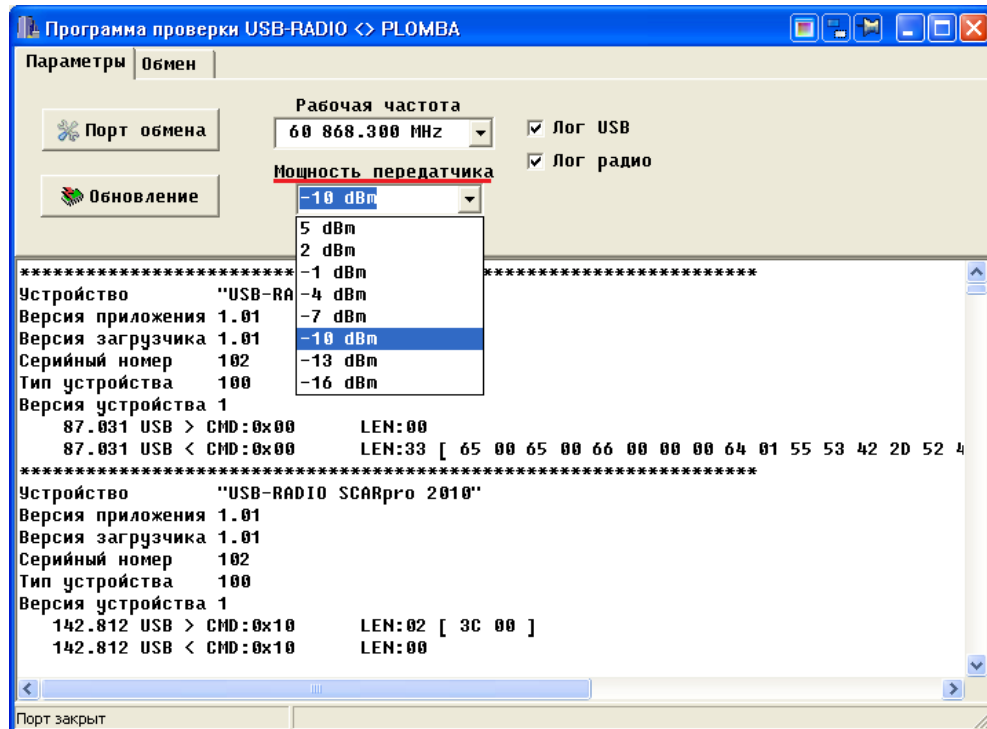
Программа проверки USB-RADIO <> PLOMBA

Параметры | Обмен

Порт обмена

Рабочая частота
60 868.300 MHz

☑ Лог USB
☑ Лог радио

Мощность передатчика
-10 dBm

Обновление

5 dBm
2 dBm
-1 dBm
-4 dBm
-7 dBm
-10 dBm
-13 dBm
-16 dBm

************************ ************************
Устройство "USB-RA
Версия приложения 1.01
Версия загрузчика 1.01
Серийный номер 102
Тип устройства 100
Версия устройства 1
87.031 USB > CMD:0x00 LEN:00
87.031 USB < CMD:0x00 LEN:33 [ 65 00 65 00 66 00 00 00 64 01 55 53 42 2D 52 4
************************************************
Устройство "USB-RADIO SCARpro 2010"
Версия приложения 1.01
Версия загрузчика 1.01
Серийный номер 102
Тип устройства 100
Версия устройства 1
142.812 USB > CMD:0x10 LEN:02 [ 3C 00 ]
142.812 USB < CMD:0x10 LEN:00

Порт закрыт